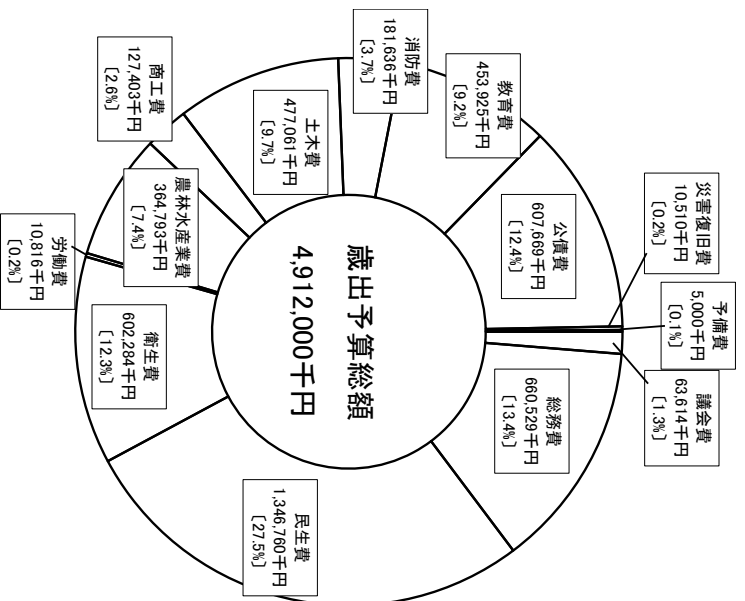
歳出予算総額
4,912,000千円

議会費
63,614千円
［1.3%］

総務費
660,529千円
［13.4%］

民生費
1,346,760千円
［27.5%］

衛生費
602,284千円
［12.3%］

労働費
10,816千円
［0.2%］

農林水産業費
364,793千円
［7.4%］

商工費
127,403千円
［2.6%］

土木費
477,061千円
［9.7%］

消防費
181,636千円
［3.7%］

教育費
453,925千円
［9.2%］

公債費
607,669千円
［12.4%］

災害復旧費
10,510千円
［0.2%］

予備費
5,000千円
［0.1%］